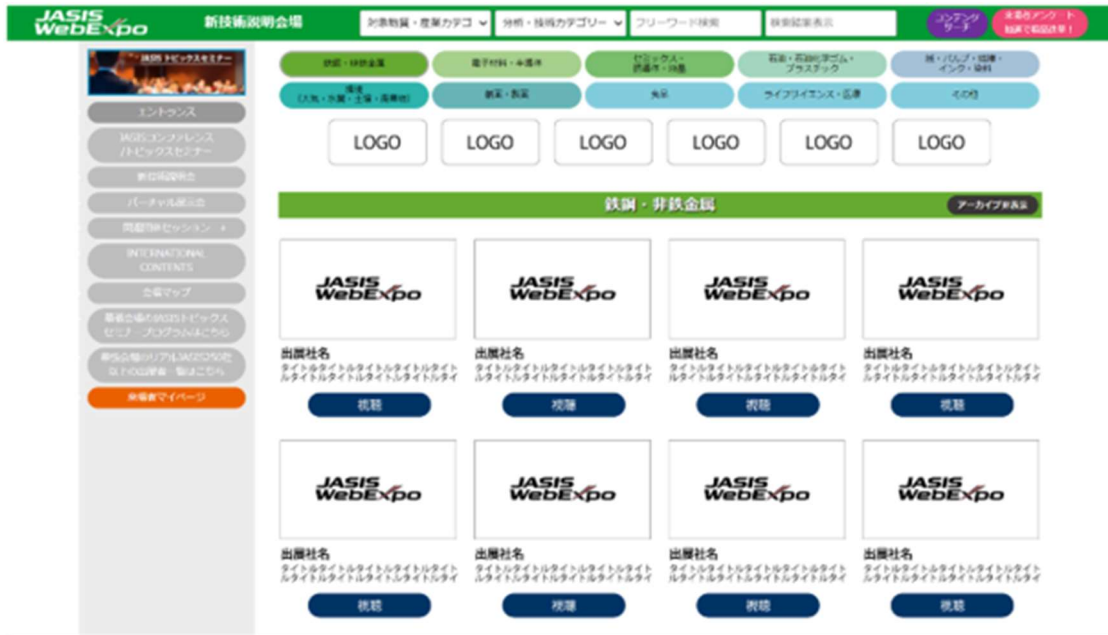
JASIS WebExpo

新技術説明会場

対象物質・産業カテゴ

分析・技術カテゴリー

フリーワード検索

検索結果表示

コンテンツサーチ

来場者アンケート 抽選で粗品進呈！

JASIS トピックスセミナー

エントランス

JASISコンファレンス /トピックスセミナー

新技術説明会

バーチャル展示会

問題解決セッション

INTERNATIONAL CONTENTS

会場マップ

幕張会場のJASISトピックスセミナープログラムはこちら

幕張会場のリアルJASIS2020出展社の出展者一覧はこちら

来場者マイページ

鉄鋼・非鉄金属

電子材料・半導体

セラミックス・誘電体・液晶

石油・石油化学ゴム・プラスチック

紙・パルプ・繊維・インク・染料

環境（大気・水質・土壌・廃棄物）

創薬・医薬

食品

ライフサイエンス・医療

その他

LOGO

LOGO

LOGO

LOGO

LOGO

LOGO

鉄鋼・非鉄金属

アーカイブ非表示

JASIS WebExpo

出展社名
タイトルタイトルタイトルタイトルタイトルタイトルタイトルタイトルタイトルタイ

視聴

JASIS WebExpo

出展社名
タイトルタイトルタイトルタイトルタイトルタイトルタイトルタイトルタイトルタイ

視聴

JASIS WebExpo

出展社名
タイトルタイトルタイトルタイトルタイトルタイトルタイトルタイトルタイトルタイ

視聴

JASIS WebExpo

出展社名
タイトルタイトルタイトルタイトルタイトルタイトルタイトルタイトルタイトルタイ

視聴

JASIS WebExpo

出展社名
タイトルタイトルタイトルタイトルタイトルタイトルタイトルタイトルタイトルタイ

視聴

JASIS WebExpo

出展社名
タイトルタイトルタイトルタイトルタイトルタイトルタイトルタイトルタイトルタイ

視聴

JASIS WebExpo

出展社名
タイトルタイトルタイトルタイトルタイトルタイトルタイトルタイトルタイトルタイ

視聴

JASIS WebExpo

出展社名
タイトルタイトルタイトルタイトルタイトルタイトルタイトルタイトルタイトルタイ

視聴